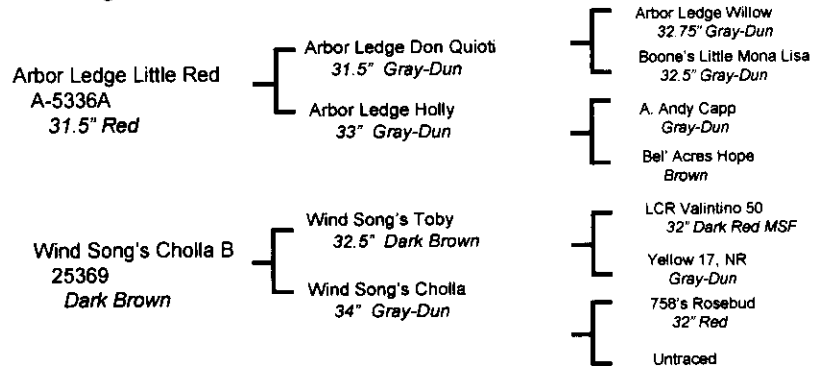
Arbor Ledge Little Red
A-5336A
31.5" Red

Arbor Ledge Don Quioti
31.5" Gray-Dun

Arbor Ledge Holly
33" Gray-Dun

Arbor Ledge Willow
32.75" Gray-Dun

Boone's Little Mona Lisa
32.5" Gray-Dun

A. Andy Capp
Gray-Dun

Bel' Acres Hope
Brown

Wind Song's Cholla B
25369
Dark Brown

Wind Song's Toby
32.5" Dark Brown

Wind Song's Cholla
34" Gray-Dun

LCR Valintino 50
32" Dark Red MSF

Yellow 17, NR
Gray-Dun

758's Rosebud
32" Red

Untraced